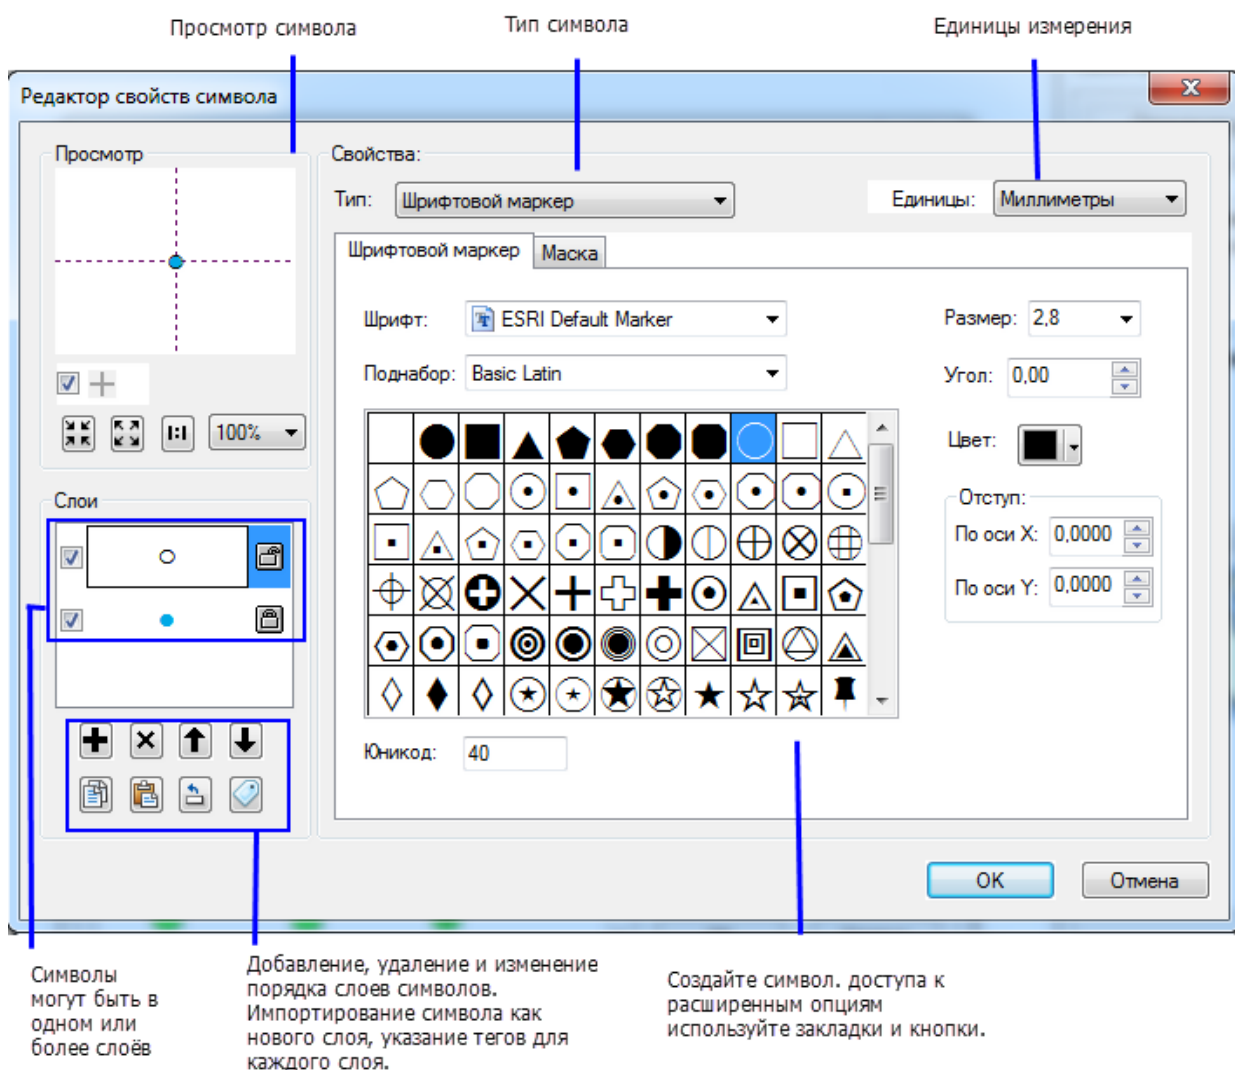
Просмотр символа

Тип символа

Единицы измерения

Редактор свойств символа

Просмотр

100%

Слои

Свойства:

Тип: Шрифтовой маркер

Единицы: Миллиметры

Шрифтовой маркер

Маска

Шрифт: ESRI Default Marker

Поднабор: Basic Latin

Размер: 2,8

Угол: 0,00

Цвет:

Отступ:

По оси X: 0,0000

По оси Y: 0,0000

Юникод: 40

OK

Отмена

Символы могут быть в одном или более слоёв

Добавление, удаление и изменение порядка слоев символов. Импортирование символа как нового слоя, указание тегов для каждого слоя.

Создайте символ. доступа к расширенным опциям используйте закладки и кнопки.